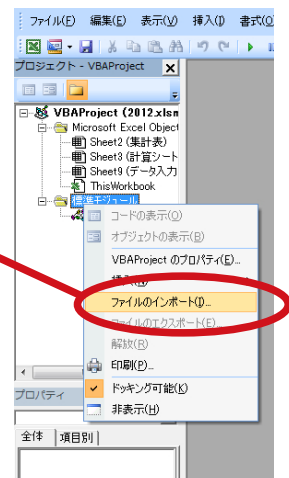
ファイル(F) 編集(E) 表示(V) 挿入(I) 書式(

プロジェクト - VBAProject

VBAProject (2012.xlsm

Microsoft Excel Object

Sheet2 (集計表)

Sheet3 (計算シート

Sheet9 (データ入力

ThisWorkbook

標準モジュール

コードの表示(O)

オブジェクトの表示(B)

VBAProject のプロパティ(E)...

挿入(N)

ファイルのインポート(I)...

ファイルのエクスポート(E)...

解放(R)

印刷(P)...

ドッキング可能(K)

非表示(H)

プロパティ

全体 | 項目別